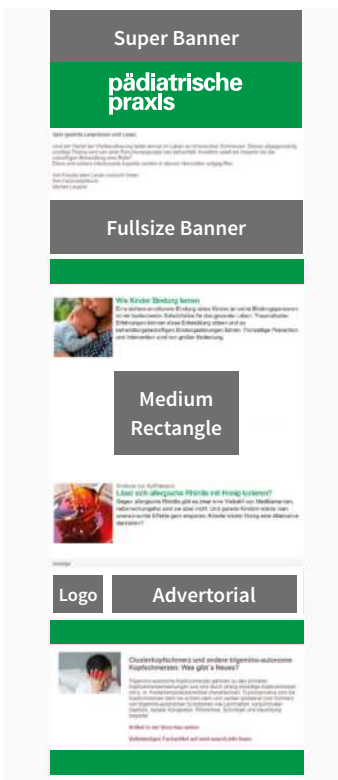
Super Banner

pädiatrische praxis

Fullsize Banner

Wie Kinder Bindung lernen

Medium Rectangle

Lässt sich allergische Rhinitis mit Honig lindern?

Logo

Advertorial

Clusterkopfschmerz und andere trigemino-autonome Kopfschmerzen: Was gibt´s Neues?